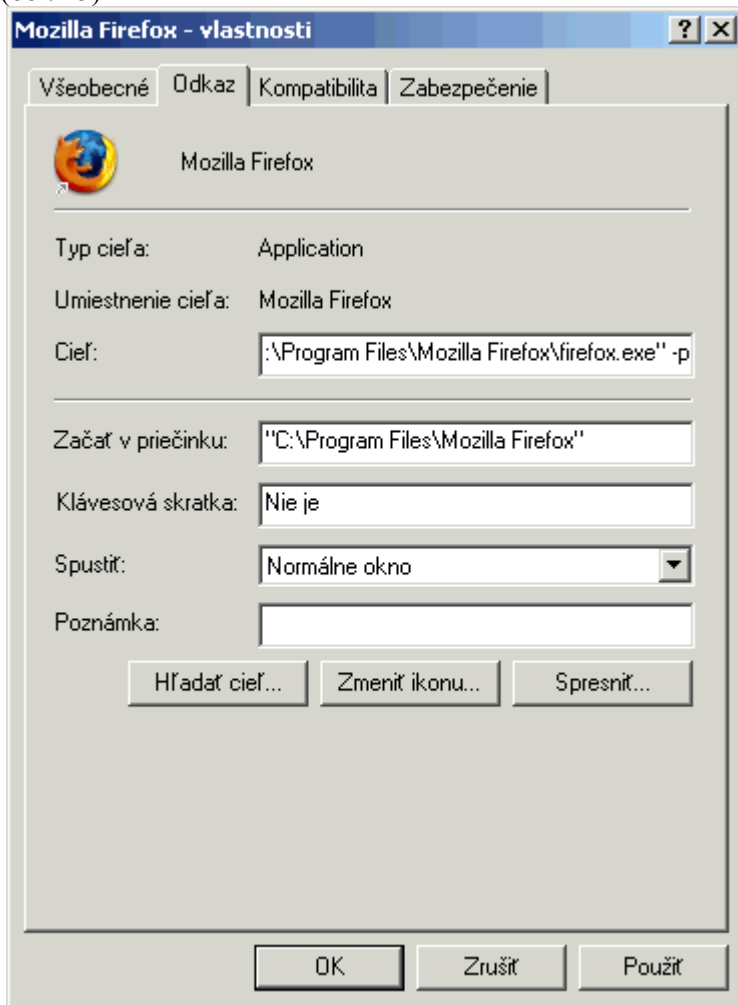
Mozilla Firefox - vlastnosti

?

Všeobecné

Odkaz

Kompatibilita

Zabezpečenie

Mozilla Firefox

Typ cieľa: Application

Umiestnenie cieľa: Mozilla Firefox

Cieľ: :\Program Files\Mozilla Firefox\firefox.exe" -p

Začať v priečinku: "C:\Program Files\Mozilla Firefox"

Klávesová skratka: Nie je

Spustiť: Normálne okno

Poznámka:

Hľadať cieľ...

Zmeniť ikonu...

Spresniť...

OK

Zrušiť

Použiť